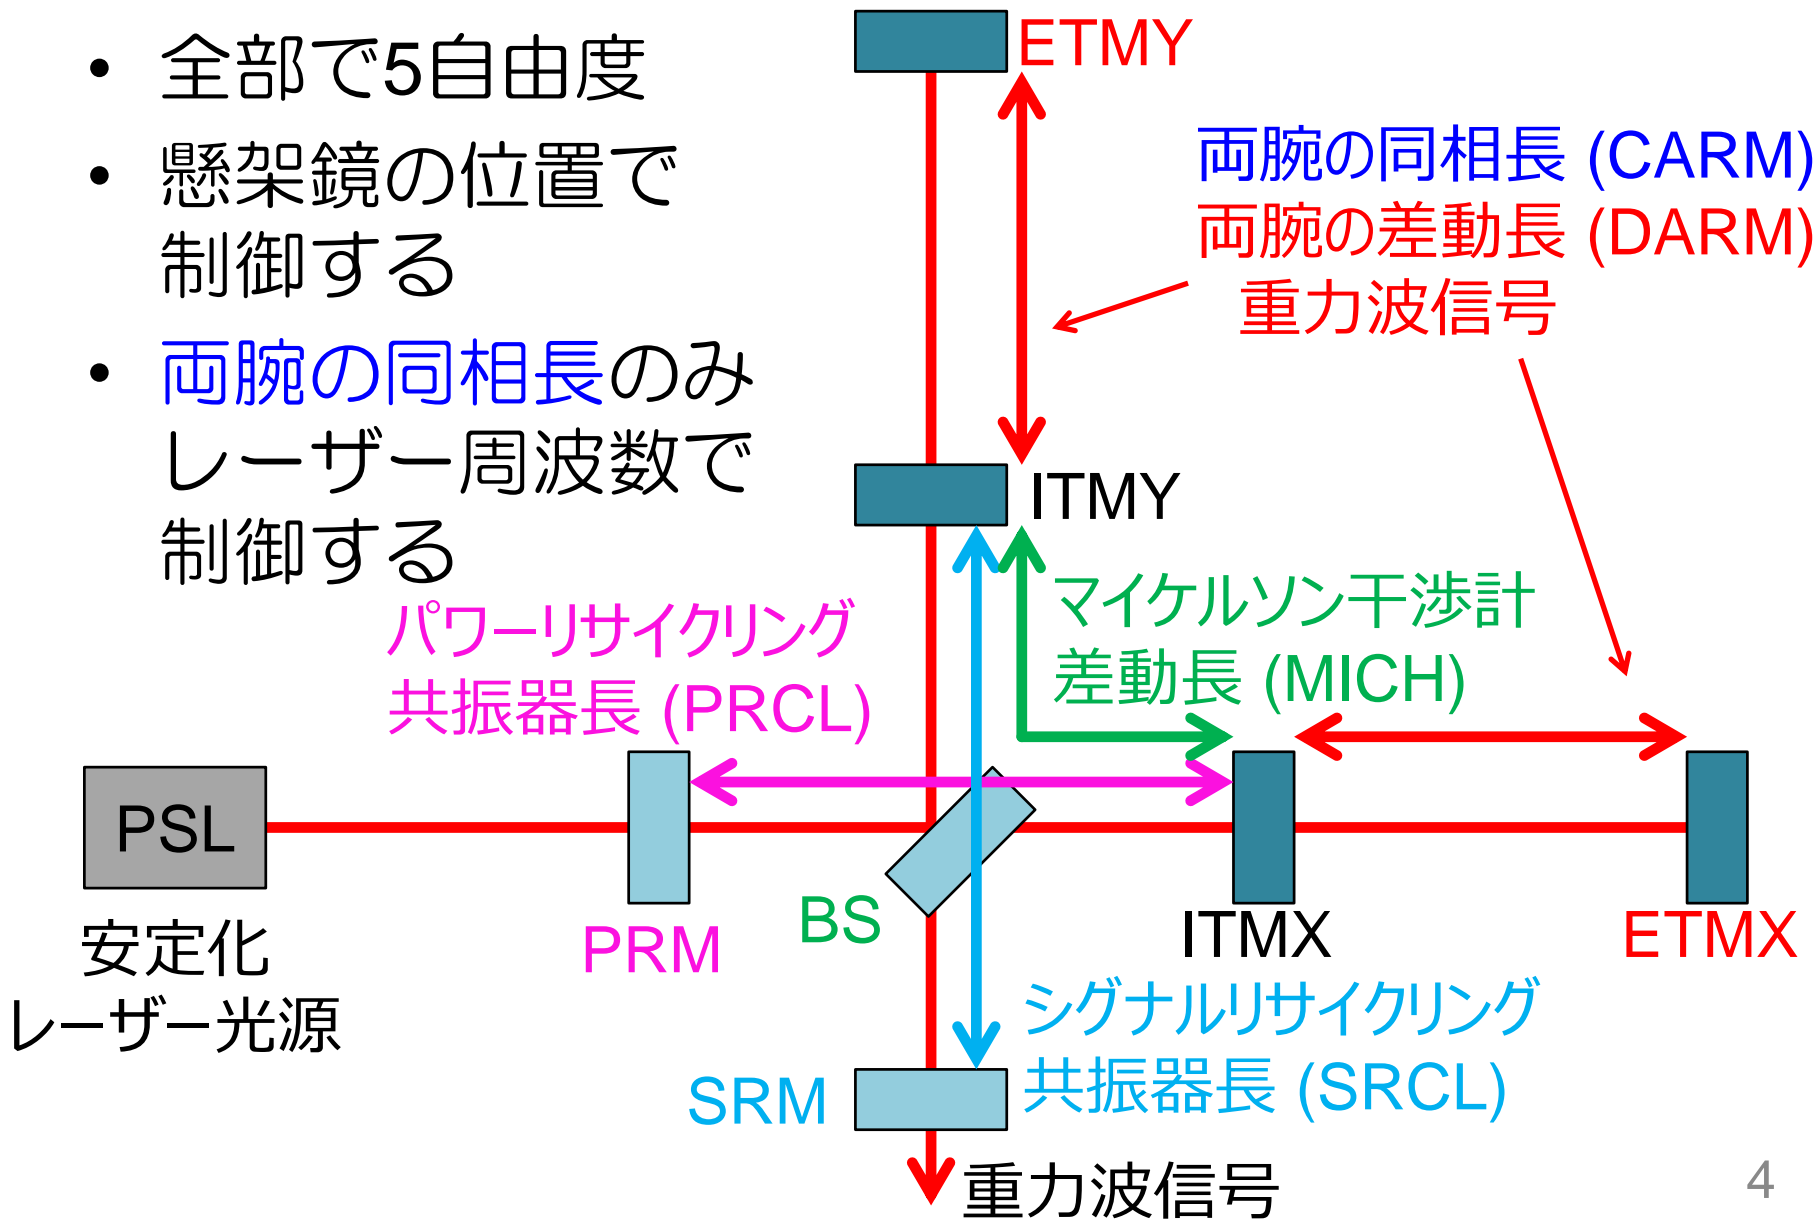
• 全部で5自由度

• 懸架鏡の位置で制御する

• 両腕の同相長のみレーザー周波数で制御する

ETMY

両腕の同相長 (CARM)
両腕の差動長 (DARM)
重力波信号

ITMY

マイケルソン干渉計差動長 (MICH)

パワーリサイクリング共振器長 (PRCL)

PSL

安定化レーザー光源

PRM

BS

ITMX

ETMX

シグナルリサイクリング共振器長 (SRCL)

SRM

重力波信号

4